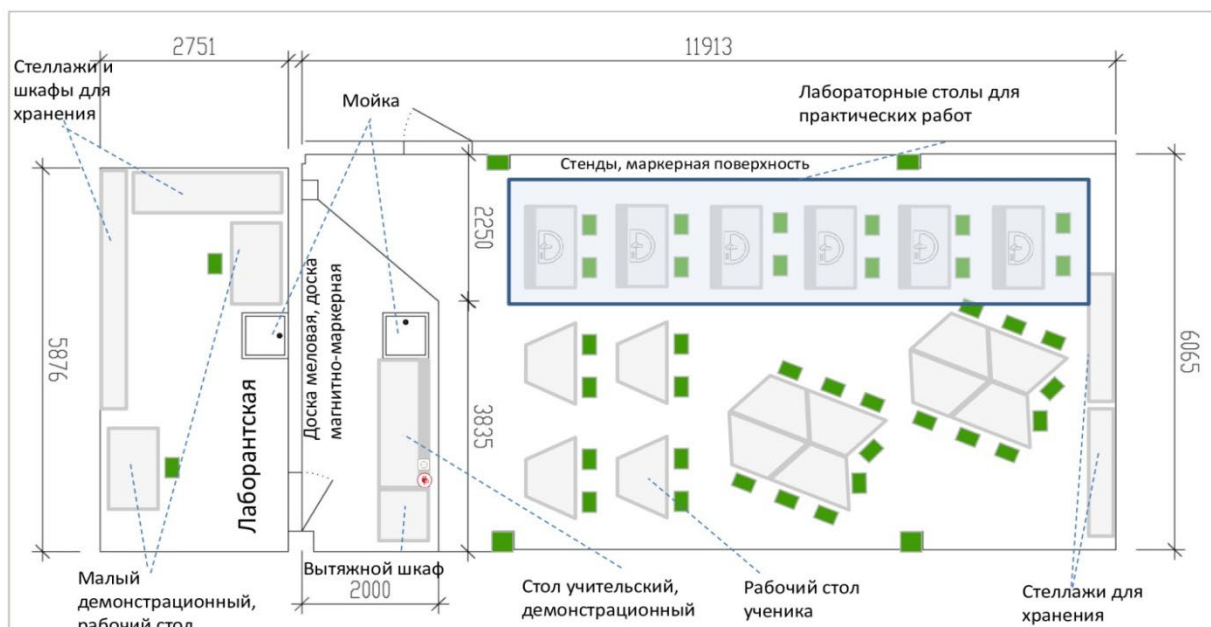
2751

11913

Стеллажи и шкафы для хранения

Мойка

Лабораторные столы для практических работ

Стенды, маркерная поверхность

2250

5876

Лаборантская

Доска меловая, доска магнитно-маркерная

3835

6065

Малый демонстрационный, рабочий стол

Вытяжной шкаф

2000

Стол учительский, демонстрационный

Рабочий стол ученика

Стеллажи для хранения